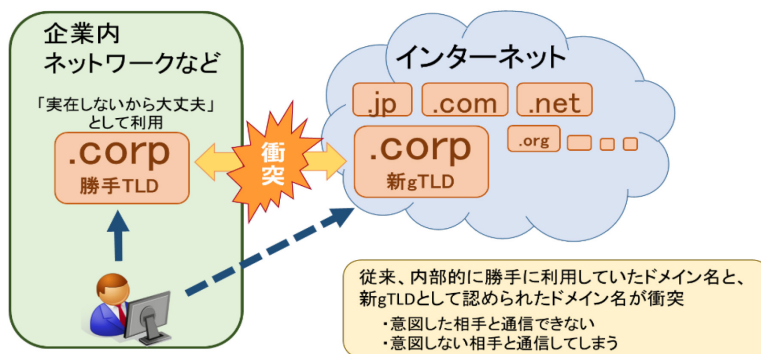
企業内
ネットワークなど

「実在しないから大丈夫」
として利用

.corp
勝手TLD

衝
突

インターネット

.jp
.com
.net

.corp
新gTLD

.org

従来、内部的に勝手に利用していたドメイン名と、新gTLDとして認められたドメイン名が衝突
・意図した相手と通信できない
・意図しない相手と通信してしまう